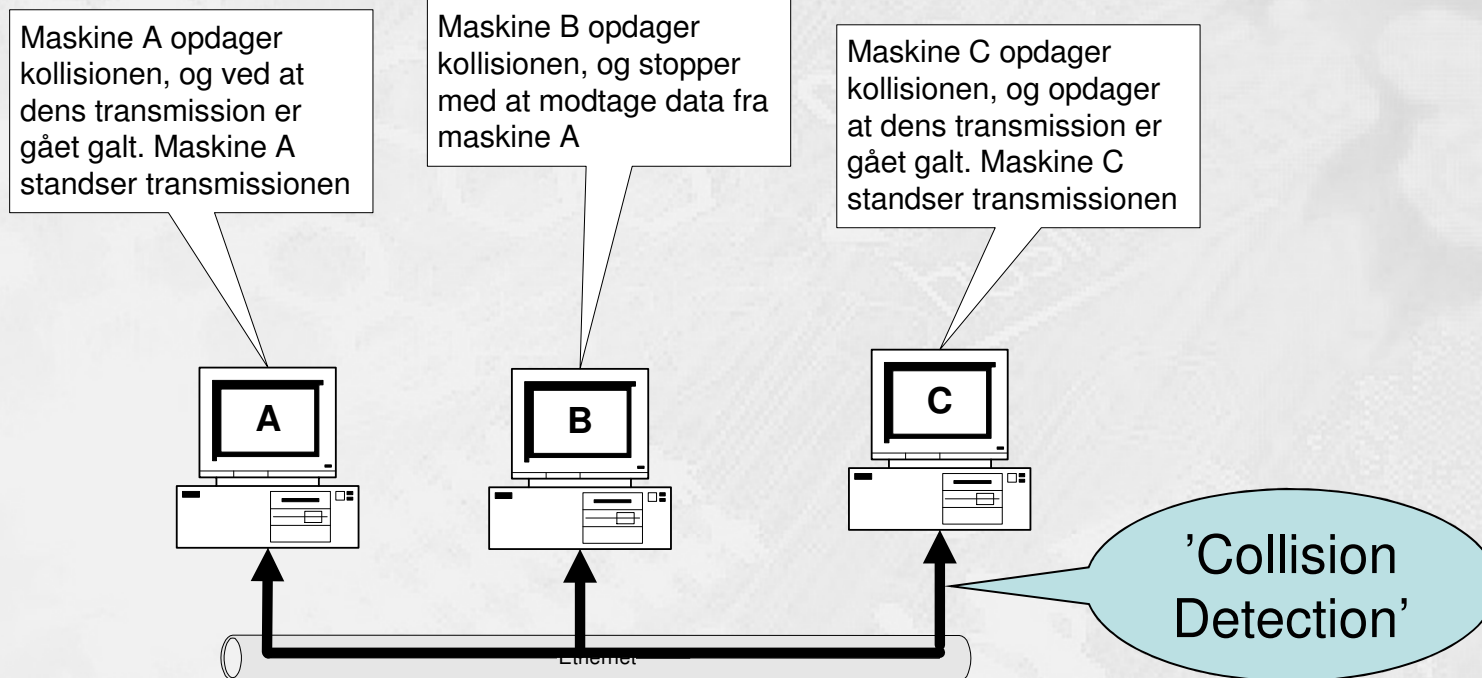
Maskine A opdager kollisionen, og ved at dens transmission er gået galt. Maskine A standser transmissionen

Maskine B opdager kollisionen, og stopper med at modtage data fra maskine A

Maskine C opdager kollisionen, og opdager at dens transmission er gået galt. Maskine C standser transmissionen

A

B

C

'Collision Detection'

Ethernet